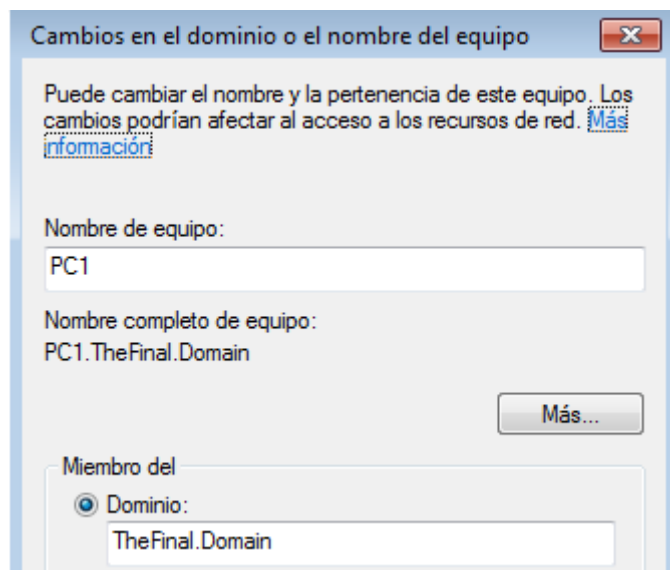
Cambios en el dominio o el nombre del equipo

Puede cambiar el nombre y la pertenencia de este equipo. Los cambios podrían afectar al acceso a los recursos de red. Más información

Nombre de equipo:

PC1

Nombre completo de equipo:
PC1.TheFinal.Domain

Más...

Miembro del

Dominio:

TheFinal.Domain